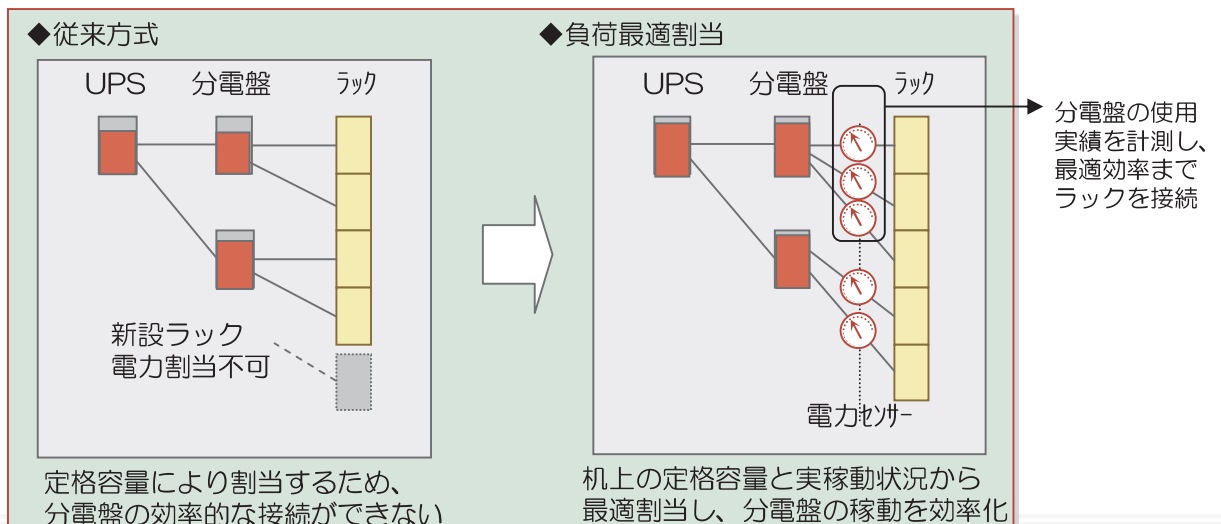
◆従来方式

UPS　分電盤　ラック

新設ラック
電力割当不可

定格容量により割当するため、
分電盤の効率的な接続ができない

◆負荷最適割当

UPS　分電盤　ラック

電力センサー

分電盤の使用
実績を計測し、
最適効率まで
ラックを接続

机上の定格容量と実稼動状況から
最適割当し、分電盤の稼動を効率化